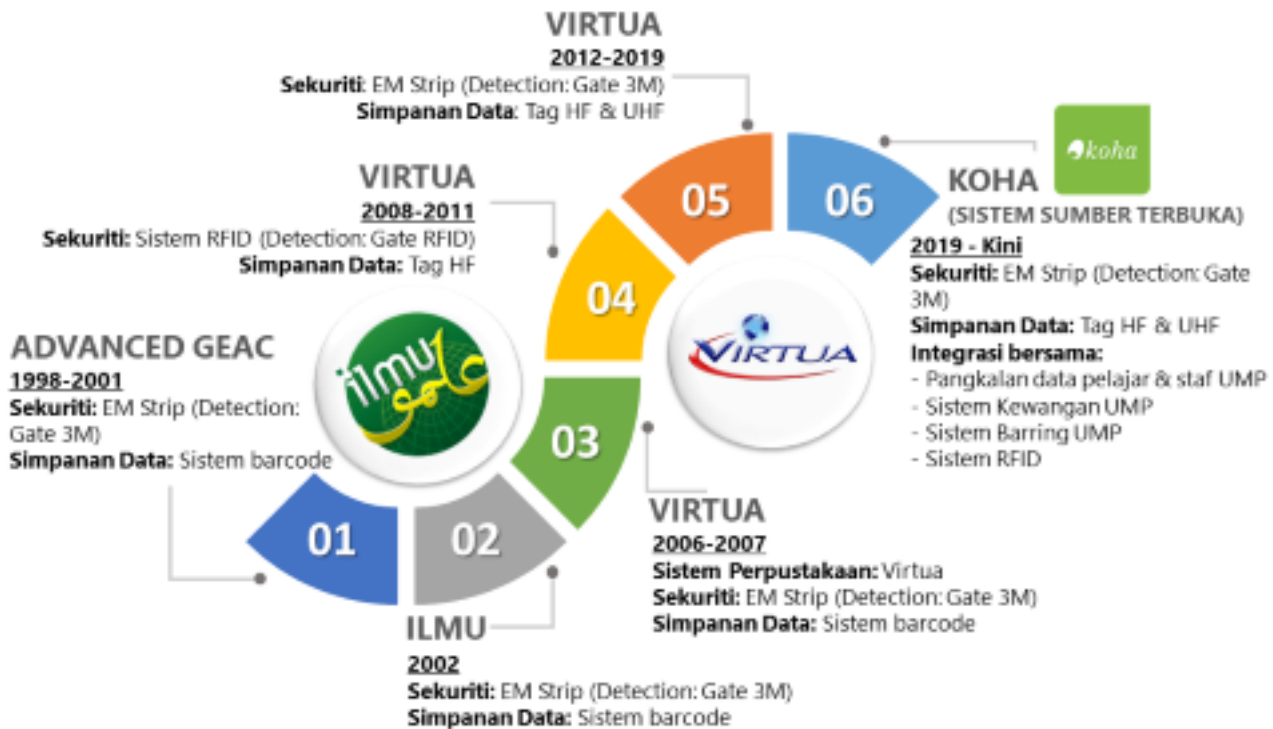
VIRTUA
2012-2019
Sekuriti: EM Strip (Detection: Gate 3M)
Simpanan Data: Tag HF & UHF

koha

KOHA
(SISTEM SUMBER TERBUKA)
2019 - Kini
Sekuriti: EM Strip (Detection: Gate 3M)
Simpanan Data: Tag HF & UHF
Integrasi bersama:
- Pangkalan data pelajar & staf UMP
- Sistem Kewangan UMP
- Sistem Barring UMP
- Sistem RFID

VIRTUA
2008-2011
Sekuriti: Sistem RFID (Detection: Gate RFID)
Simpanan Data: Tag HF

05

06

04

VIRTUA

ilmu علمو

ADVANCED GEAC
1998-2001
Sekuriti: EM Strip (Detection: Gate 3M)
Simpanan Data: Sistem barcode

03

01

02

VIRTUA
2006-2007
Sistem Perpustakaan: Virtua
Sekuriti: EM Strip (Detection: Gate 3M)
Simpanan Data: Sistem barcode

ILMU
2002
Sekuriti: EM Strip (Detection: Gate 3M)
Simpanan Data: Sistem barcode